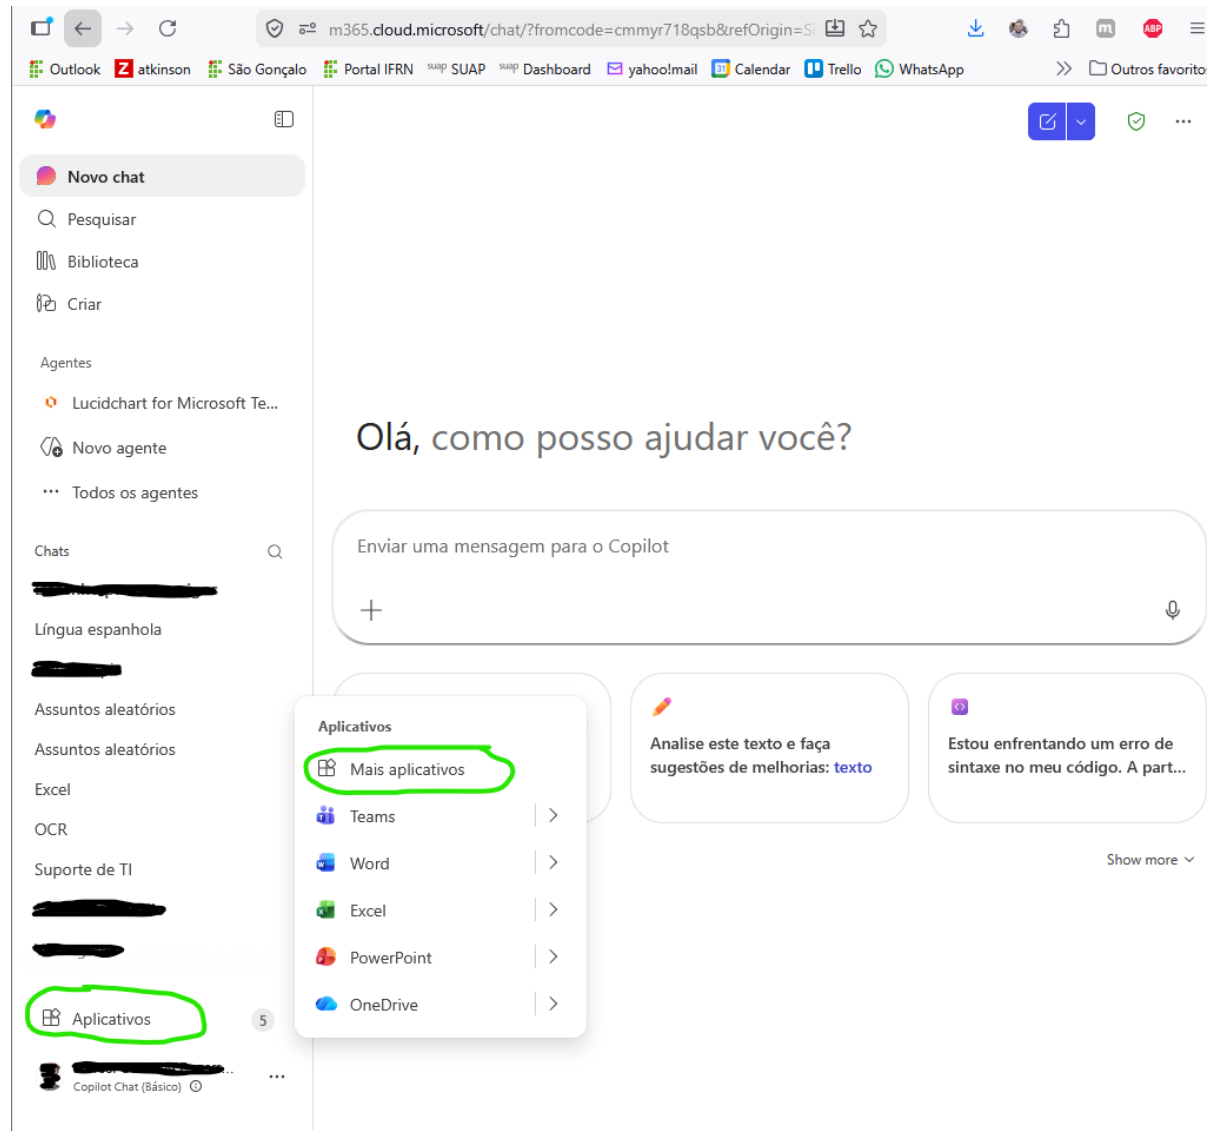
m365.cloud.microsoft/chat/?fromcode=cmmyr718qsb&refOrigin=S

Outlook atkinson São Gonçalo Portal IFRN SUAP Dashboard yahoo!mail Calendar Trello WhatsApp Outros favorito

Novo chat
Pesquisar
Biblioteca
Criar

Agentes
Lucidchart for Microsoft Te...
Novo agente
Todos os agentes

Chats
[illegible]
Língua espanhola
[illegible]
Assuntos aleatórios
Assuntos aleatórios
Excel
OCR
Suporte de TI
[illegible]
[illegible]

Aplicativos 5

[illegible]
Copilot Chat (Básico)

Olá, como posso ajudar você?

Enviar uma mensagem para o Copilot

Aplicativos
Mais aplicativos
Teams
Word
Excel
PowerPoint
OneDrive

Analise este texto e faça sugestões de melhorias: texto

Estou enfrentando um erro de sintaxe no meu código. A part...

Show more